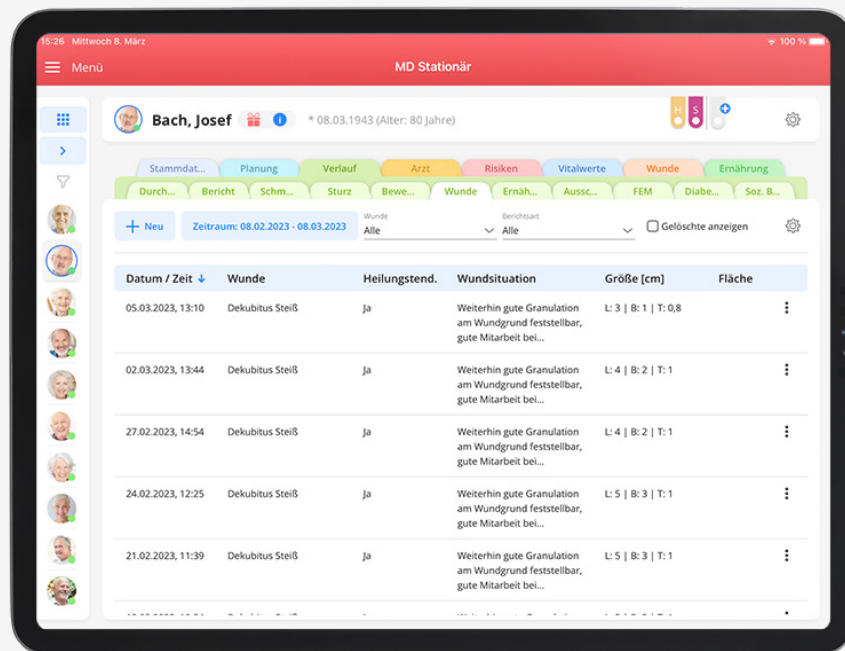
15:26 Mittwoch 8. März

100 %

Menü

MD Stationär

Bach, Josef

* 08.03.1943 (Alter: 80 Jahre)

H S

Stammdat... Planung Verlauf Arzt Risiken Vitalwerte Wunde Ernährung

Durch... Bericht Schm... Sturz Bewe... Wunde Ernäh... Aussc... FEM Diabe... Soz. B...

Neu

Zeitraum: 08.02.2023 - 08.03.2023

Wunde
Alle

Berichtsart
Alle

Gelöschte anzeigen

| Datum / Zeit | Wunde | Heilungstend. | Wundsituation | Größe [cm] | Fläche |
|---|---|---|---|---|---|
| 05.03.2023, 13:10 | Dekubitus Steiß | Ja | Weiterhin gute Granulation am Wundgrund feststellbar, gute Mitarbeit bei... | L: 3 \| B: 1 \| T: 0,8 | |
| 02.03.2023, 13:44 | Dekubitus Steiß | Ja | Weiterhin gute Granulation am Wundgrund feststellbar, gute Mitarbeit bei... | L: 4 \| B: 2 \| T: 1 | |
| 27.02.2023, 14:54 | Dekubitus Steiß | Ja | Weiterhin gute Granulation am Wundgrund feststellbar, gute Mitarbeit bei... | L: 4 \| B: 2 \| T: 1 | |
| 24.02.2023, 12:25 | Dekubitus Steiß | Ja | Weiterhin gute Granulation am Wundgrund feststellbar, gute Mitarbeit bei... | L: 5 \| B: 3 \| T: 1 | |
| 21.02.2023, 11:39 | Dekubitus Steiß | Ja | Weiterhin gute Granulation am Wundgrund feststellbar, gute Mitarbeit bei... | L: 5 \| B: 3 \| T: 1 | |
| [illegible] | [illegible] | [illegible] | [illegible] | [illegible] | |